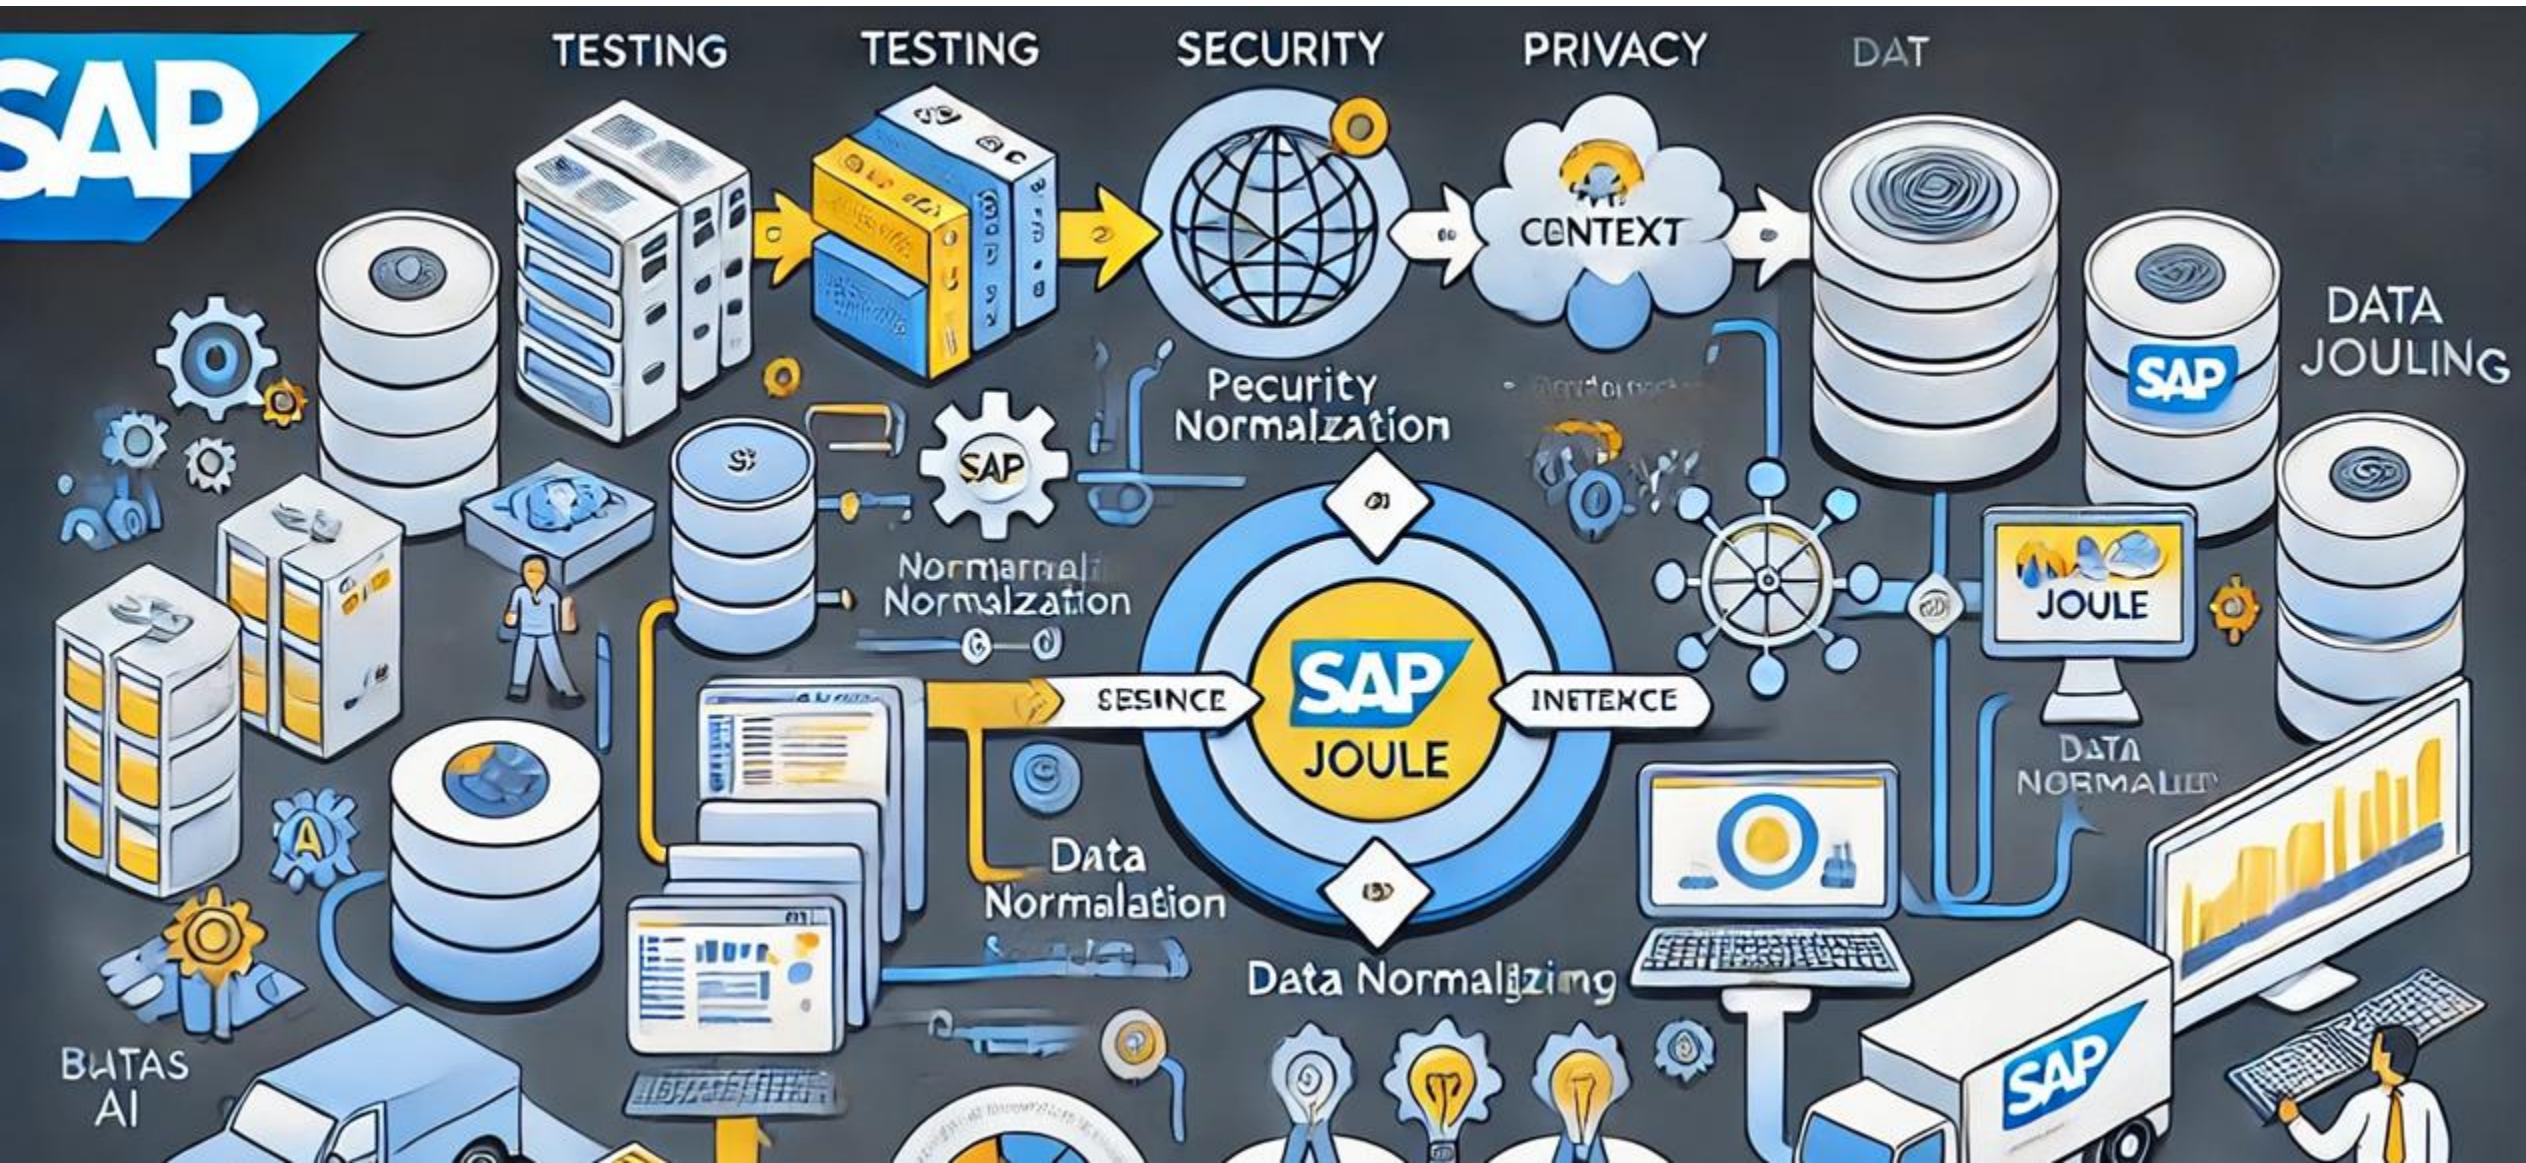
SAP

TESTING TESTING SECURITY PRIVACY DAT

CONTEXT

DATA JOULING

SAP

Pecurity Normalzation

SAP

Normarnali Normalzation

SESINCE

SAP JOULE

INTETXCE

JOULE

DATA NORMALI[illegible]

Data Normalation

Data Normalizing

BUTAS AI

SAP